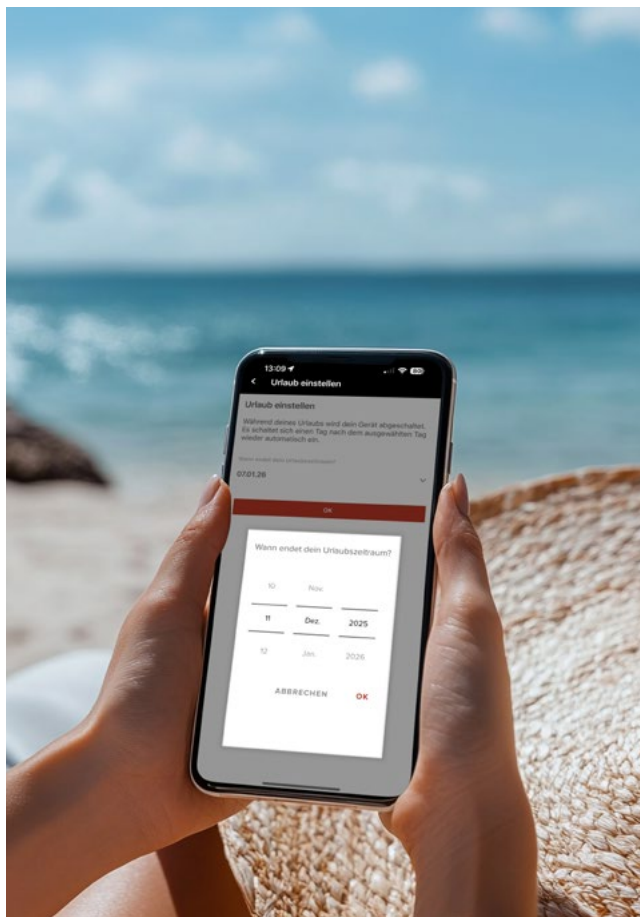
13:09

Urlaub einstellen

Urlaub einstellen

Während deines Urlaubs wird dein Gerät abgeschaltet. Es schaltet sich einen Tag nach dem ausgewählten Tag wieder automatisch ein.

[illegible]

07.01.26

OK

Wann endet dein Urlaubszeitraum?

| 10 | Nov. | |
|---|---|---|
| 11 | Dez. | 2025 |
| 12 | Jan. | 2026 |

ABBRECHEN OK